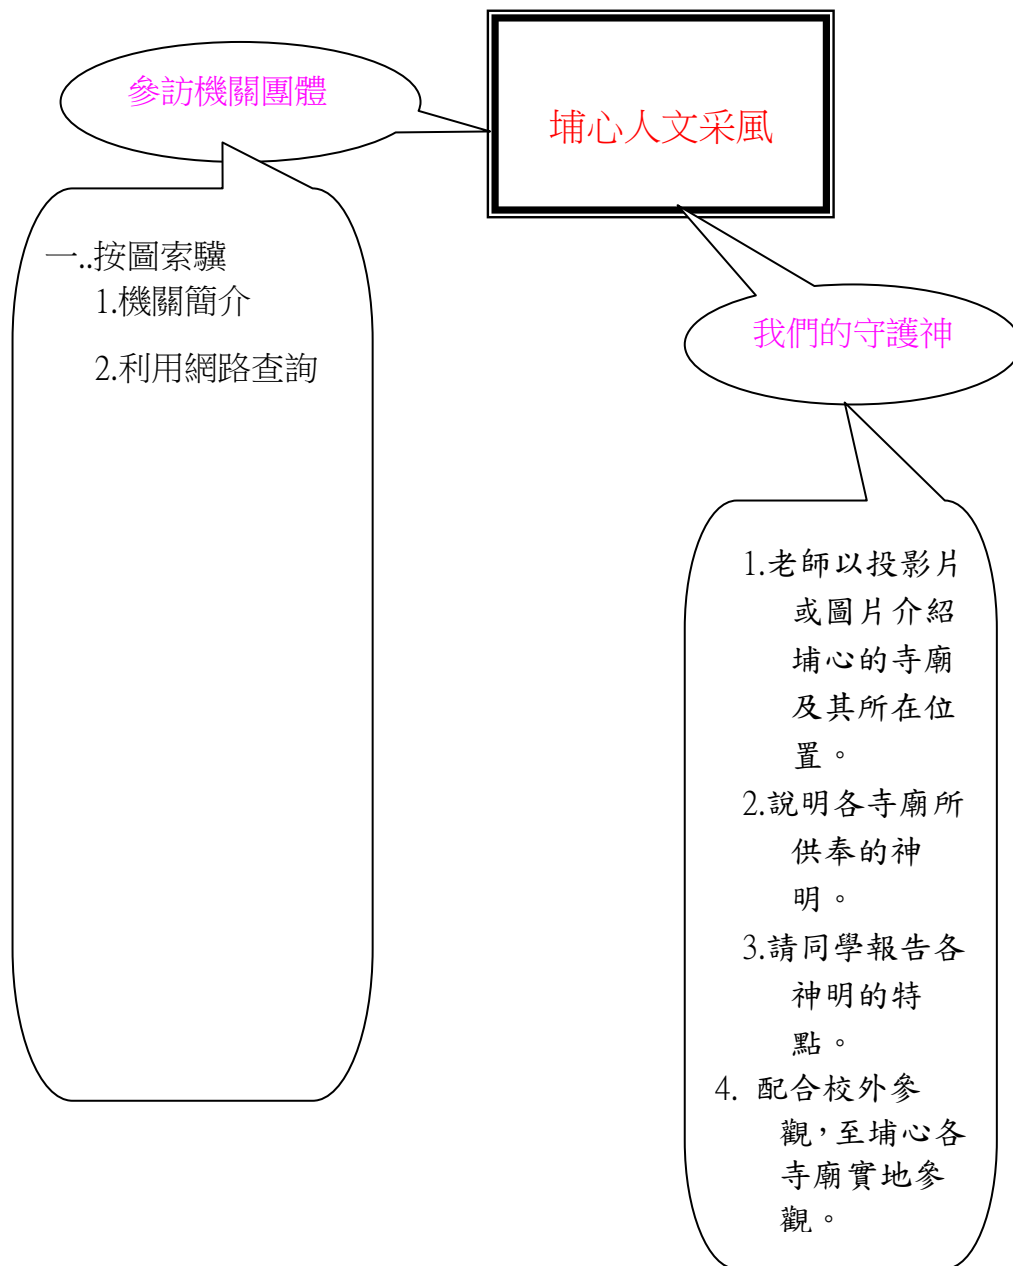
埔心人文采風

參訪機關團體

一..按圖索驥
1.機關簡介
2.利用網路查詢

我們的守護神

1.老師以投影片或圖片介紹埔心的寺廟及其所在位置。
2.說明各寺廟所供奉的神明。
3.請同學報告各神明的特點。
4. 配合校外參觀，至埔心各寺廟實地參觀。